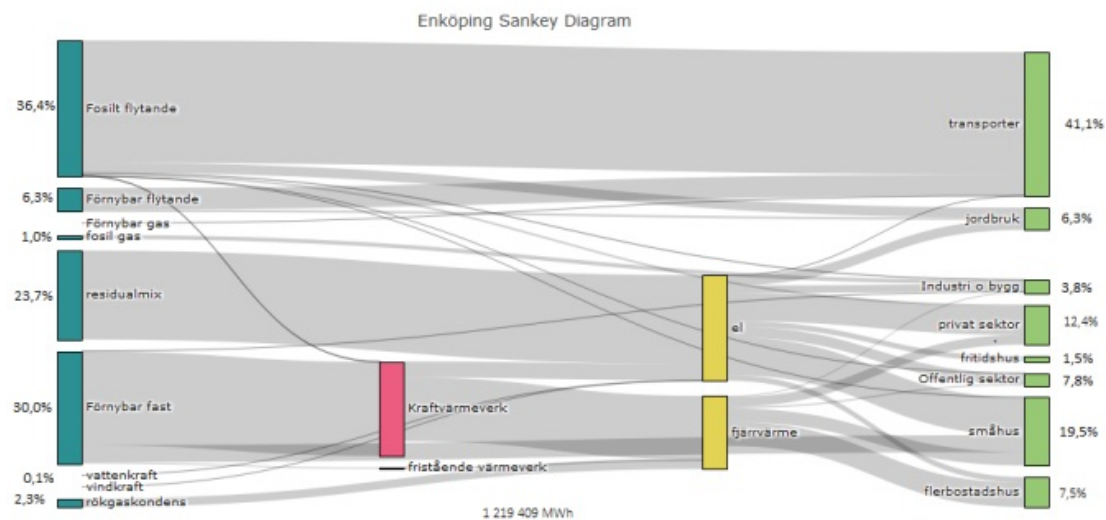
Enköping Sankey Diagram

36,4%
Fosilt flytande
6,3%
Förnybar flytande
Förnybar gas
1,0%
fosil gas
23,7%
residualmix
30,0%
Förnybar fast
0,1%
vattenkraft
vindkraft
2,3%
rökgaskondens

Kraftvärmeverk
fristående värmeverk

el
fjärrvärme

transporter
41,1%
jordbruk
6,3%
Industri o bygg
3,8%
privat sektor
12,4%
fritidshus
1,5%
Offentlig sektor
7,8%
småhus
19,5%
flerbostadshus
7,5%

1 219 409 MWh